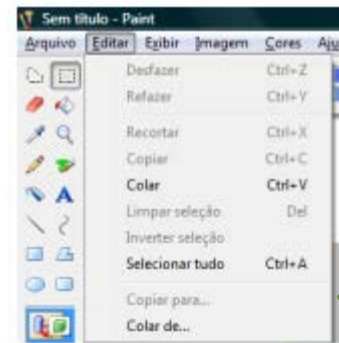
Sem título - Paint

Arquivo Editar Exibir Imagem Cores Aju

Desfazer Ctrl+Z
Refazer Ctrl+Y
Recortar Ctrl+X
Copiar Ctrl+C
Colar Ctrl+V
Limpar seleção Del
Inverter seleção
Selecionar tudo Ctrl+A
Copiar para...
Colar de...

A